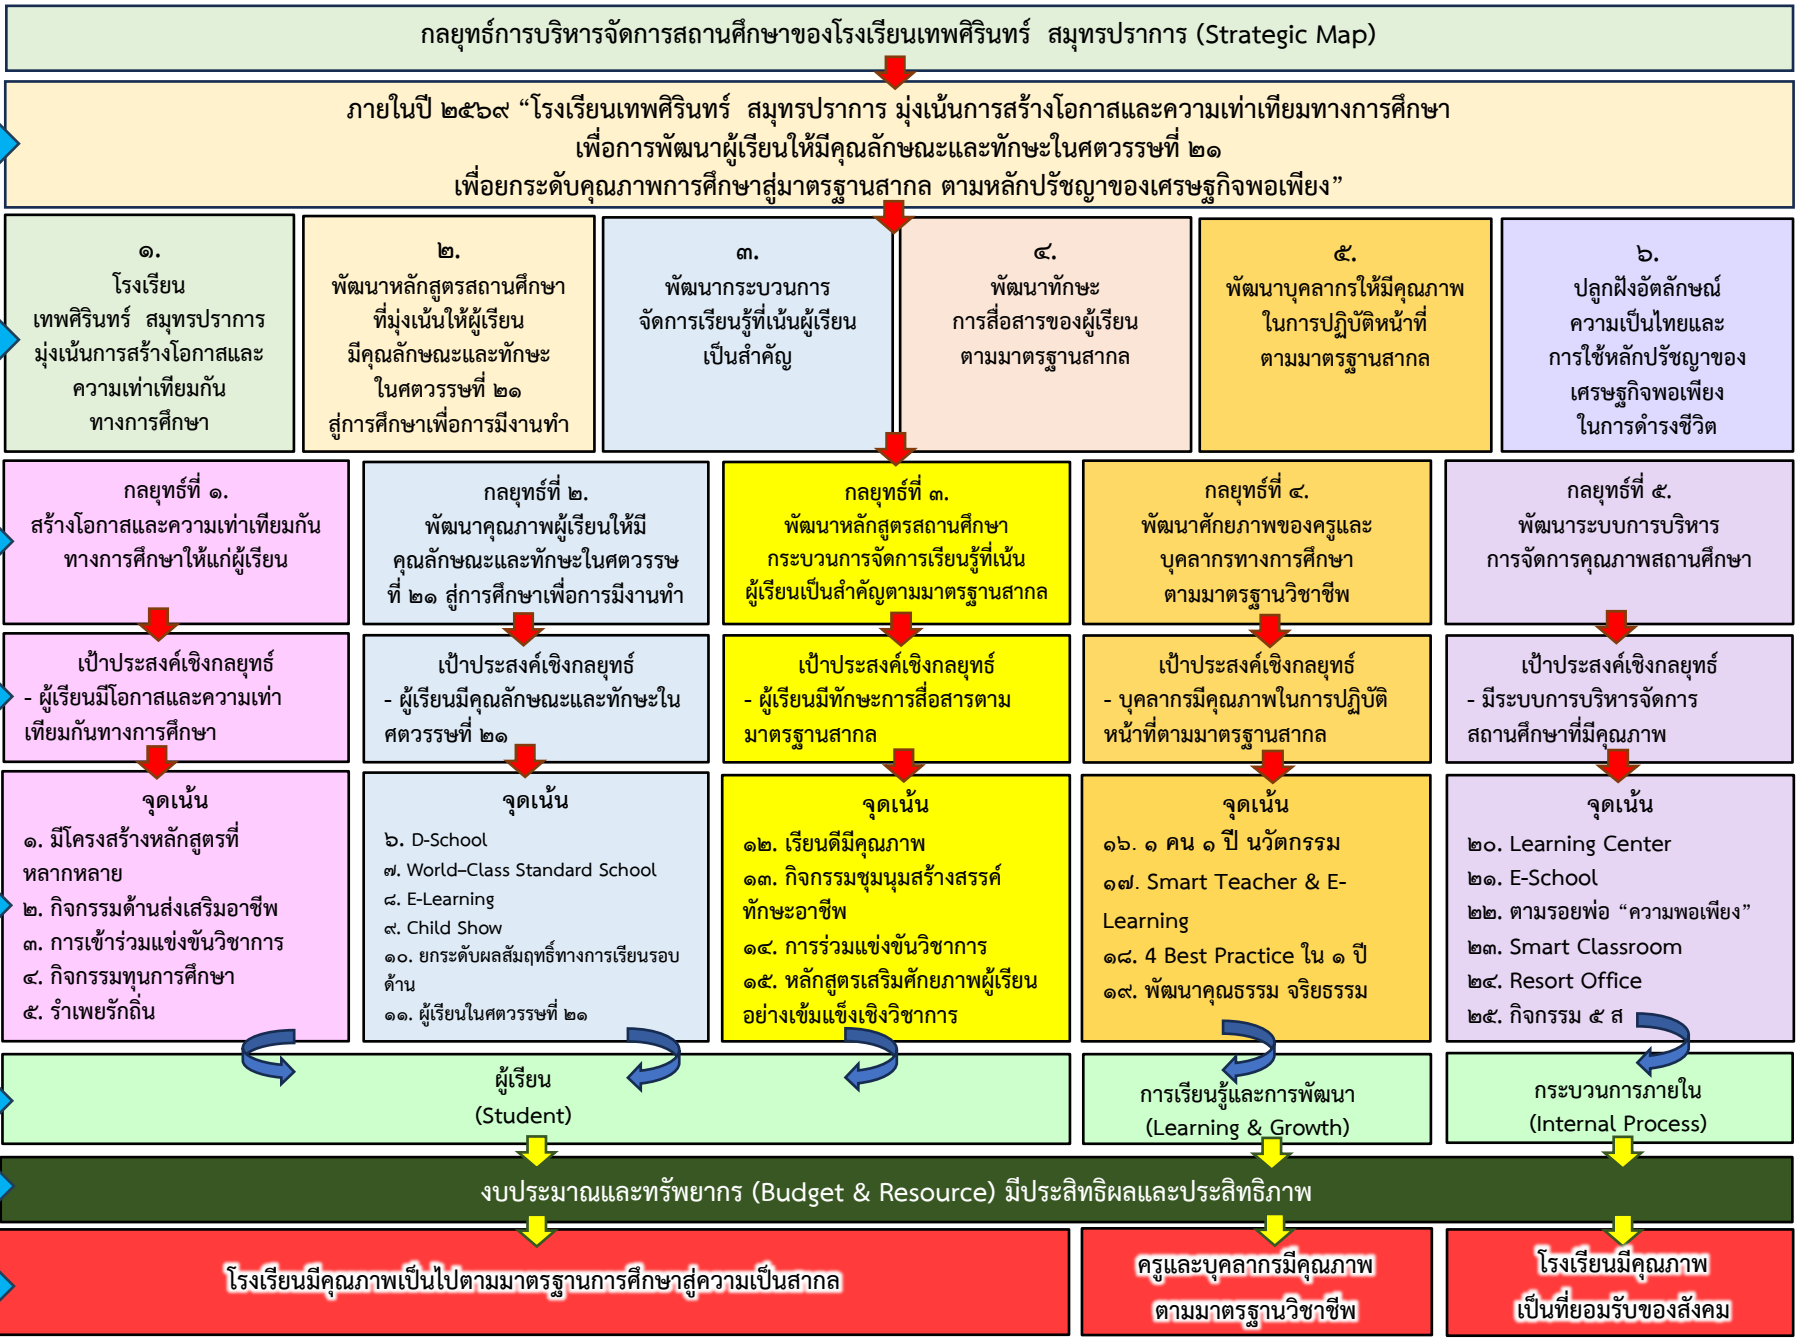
กลยุทธ์การบริหารจัดการสถานศึกษาของโรงเรียนเทพศิรินทร์ สมุทรปราการ (Strategic Map)

ภายในปี ๒๕๖๙ “โรงเรียนเทพศิรินทร์ สมุทรปราการ มุ่งเน้นการสร้างโอกาสและความเท่าเทียมทางการศึกษา เพื่อการพัฒนาผู้เรียนให้มีคุณลักษณะและทักษะในศตวรรษที่ ๒๑ เพื่อยกระดับคุณภาพการศึกษาสู่มาตรฐานสากล ตามหลักปรัชญาของเศรษฐกิจพอเพียง”

๑. โรงเรียนเทพศิรินทร์ สมุทรปราการ มุ่งเน้นการสร้างโอกาสและความเท่าเทียมกันทางการศึกษา

๒. พัฒนาหลักสูตรสถานศึกษาที่มุ่งเน้นให้ผู้เรียนมีคุณลักษณะและทักษะในศตวรรษที่ ๒๑ สู่การศึกษาเพื่อการมีงานทำ

๓. พัฒนากระบวนการจัดการเรียนรู้ที่เน้นผู้เรียนเป็นสำคัญ

๔. พัฒนาทักษะการสื่อสารของผู้เรียนตามมาตรฐานสากล

๕. พัฒนาบุคลากรให้มีคุณภาพในการปฏิบัติหน้าที่ตามมาตรฐานสากล

๖. ปลูกฝังอัตลักษณ์ความเป็นไทยและการใช้หลักปรัชญาของเศรษฐกิจพอเพียงในการดำรงชีวิต

กลยุทธ์ที่ ๑. สร้างโอกาสและความเท่าเทียมกันทางการศึกษาให้แก่ผู้เรียน

กลยุทธ์ที่ ๒. พัฒนาคุณภาพผู้เรียนให้มีคุณลักษณะและทักษะในศตวรรษที่ ๒๑ สู่การศึกษาเพื่อการมีงานทำ

กลยุทธ์ที่ ๓. พัฒนาหลักสูตรสถานศึกษา กระบวนการจัดการเรียนรู้ที่เน้นผู้เรียนเป็นสำคัญตามมาตรฐานสากล

กลยุทธ์ที่ ๔. พัฒนาศักยภาพของครูและบุคลากรทางการศึกษาตามมาตรฐานวิชาชีพ

กลยุทธ์ที่ ๕. พัฒนาระบบการบริหารการจัดการคุณภาพสถานศึกษา

เป้าประสงค์เชิงกลยุทธ์
- ผู้เรียนมีโอกาสและความเท่าเทียมกันทางการศึกษา

เป้าประสงค์เชิงกลยุทธ์
- ผู้เรียนมีคุณลักษณะและทักษะในศตวรรษที่ ๒๑

เป้าประสงค์เชิงกลยุทธ์
- ผู้เรียนมีทักษะการสื่อสารตามมาตรฐานสากล

เป้าประสงค์เชิงกลยุทธ์
- บุคลากรมีคุณภาพในการปฏิบัติหน้าที่ตามมาตรฐานสากล

เป้าประสงค์เชิงกลยุทธ์
- มีระบบการบริหารจัดการสถานศึกษาที่มีคุณภาพ

จุดเน้น
๑. มีโครงสร้างหลักสูตรที่หลากหลาย
๒. กิจกรรมด้านส่งเสริมอาชีพ
๓. การเข้าร่วมแข่งขันวิชาการ
๔. กิจกรรมทุนการศึกษา
๕. รำเพยรักถิ่น

จุดเน้น
๖. D-School
๗. World-Class Standard School
๘. E-Learning
๙. Child Show
๑๐. ยกระดับผลสัมฤทธิ์ทางการเรียนรอบด้าน
๑๑. ผู้เรียนในศตวรรษที่ ๒๑

จุดเน้น
๑๒. เรียนดีมีคุณภาพ
๑๓. กิจกรรมชุมนุมสร้างสรรค์ทักษะอาชีพ
๑๔. การร่วมแข่งขันวิชาการ
๑๕. หลักสูตรเสริมศักยภาพผู้เรียนอย่างเข้มแข็งเชิงวิชาการ

จุดเน้น
๑๖. ๑ คน ๑ ปี นวัตกรรม
๑๗. Smart Teacher & E-Learning
๑๘. 4 Best Practice ใน ๑ ปี
๑๙. พัฒนาคุณธรรม จริยธรรม

จุดเน้น
๒๐. Learning Center
๒๑. E-School
๒๒. ตามรอยพ่อ “ความพอเพียง”
๒๓. Smart Classroom
๒๔. Resort Office
๒๕. กิจกรรม ๕ ส

ผู้เรียน
(Student)

การเรียนรู้และการพัฒนา
(Learning & Growth)

กระบวนการภายใน
(Internal Process)

งบประมาณและทรัพยากร (Budget & Resource) มีประสิทธิผลและประสิทธิภาพ

โรงเรียนมีคุณภาพเป็นไปตามมาตรฐานการศึกษาสู่ความเป็นสากล

ครูและบุคลากรมีคุณภาพตามมาตรฐานวิชาชีพ

โรงเรียนมีคุณภาพเป็นที่ยอมรับของสังคม